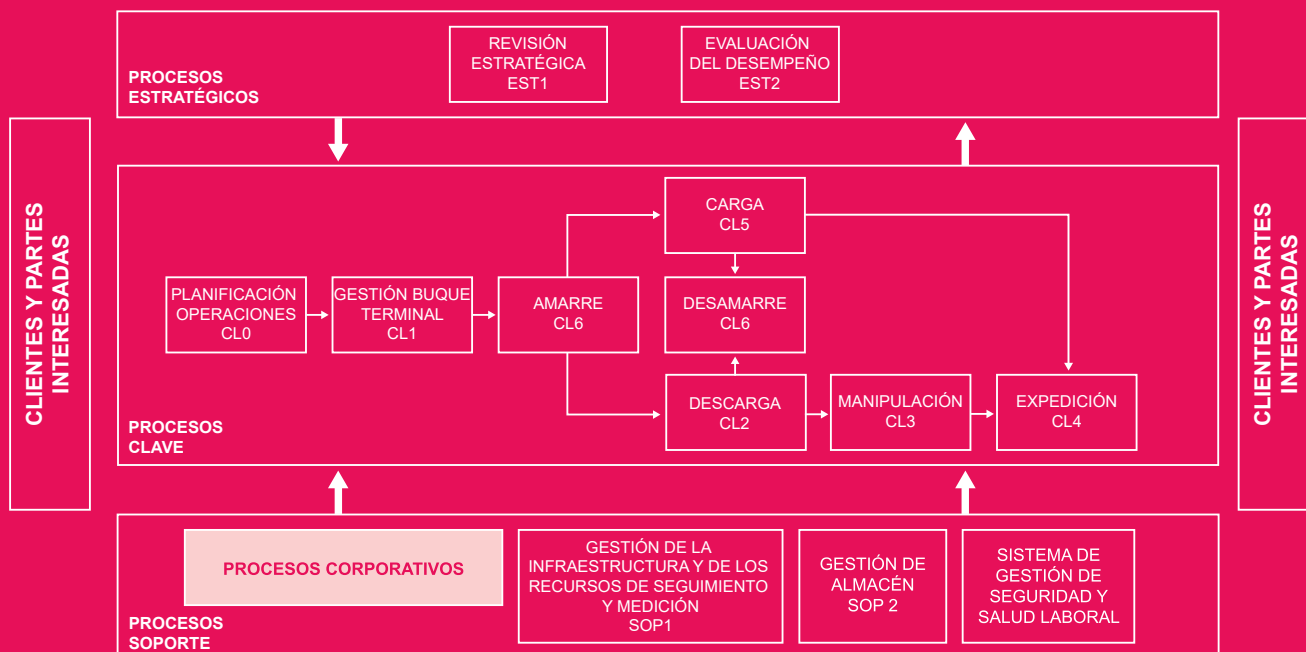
CLIENTES Y PARTES INTERESADAS

PROCESOS ESTRATÉGICOS

REVISIÓN ESTRATÉGICA EST1

EVALUACIÓN DEL DESEMPEÑO EST2

PLANIFICACIÓN OPERACIONES CL0

GESTIÓN BUQUE TERMINAL CL1

AMARRE CL6

CARGA CL5

DESAMARRE CL6

DESCARGA CL2

MANIPULACIÓN CL3

EXPEDICIÓN CL4

PROCESOS CLAVE

PROCESOS CORPORATIVOS

GESTIÓN DE LA INFRAESTRUCTURA Y DE LOS RECURSOS DE SEGUIMIENTO Y MEDICIÓN SOP1

GESTIÓN DE ALMACÉN SOP 2

SISTEMA DE GESTIÓN DE SEGURIDAD Y SALUD LABORAL

PROCESOS SOPORTE

CLIENTES Y PARTES INTERESADAS